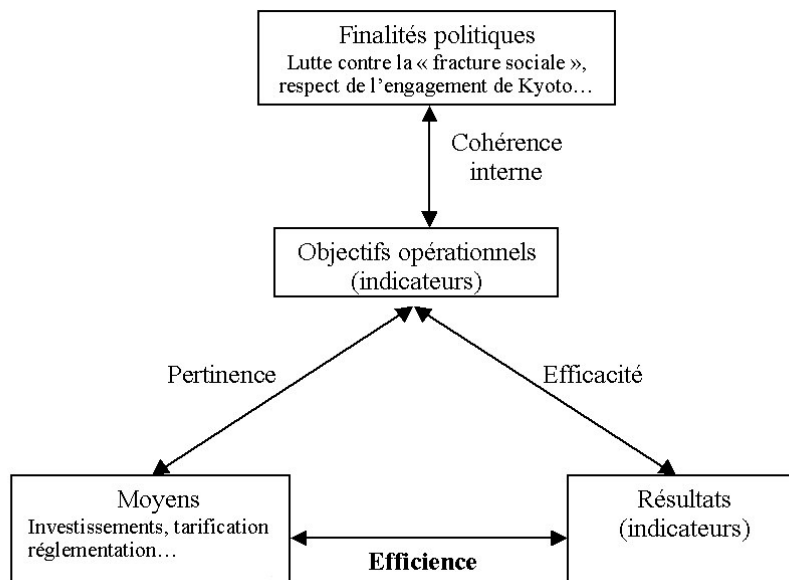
Finalités politiques
Lutte contre la « fracture sociale », respect de l’engagement de Kyoto…

Cohérence interne

Objectifs opérationnels (indicateurs)

Pertinence

Efficacité

Moyens
Investissements, tarification réglementation…

Efficience

Résultats (indicateurs)